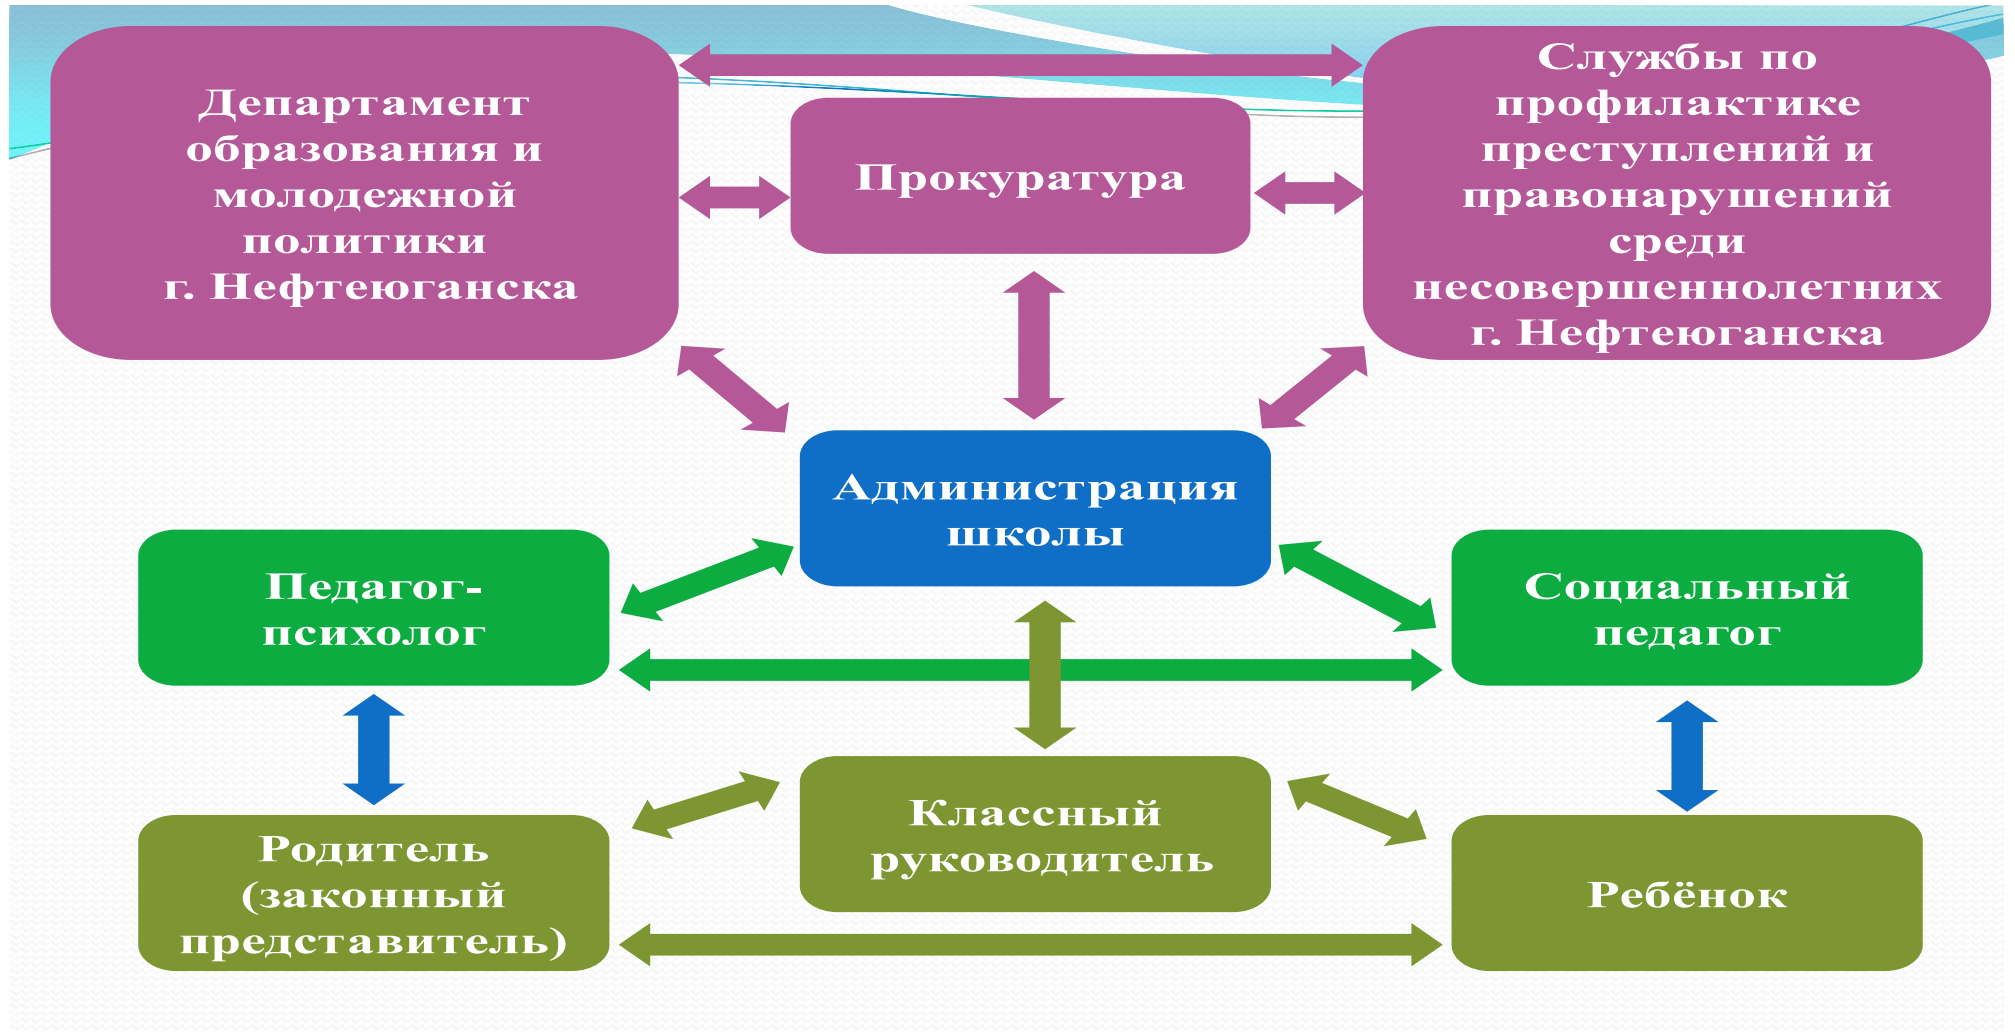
Департамент образования и молодежной политики г. Нефтеюганска

Прокуратура

Службы по профилактике преступлений и правонарушений среди несовершеннолетних г. Нефтеюганска

Администрация школы

Педагог-психолог

Социальный педагог

Классный руководитель

Родитель (законный представитель)

Ребёнок